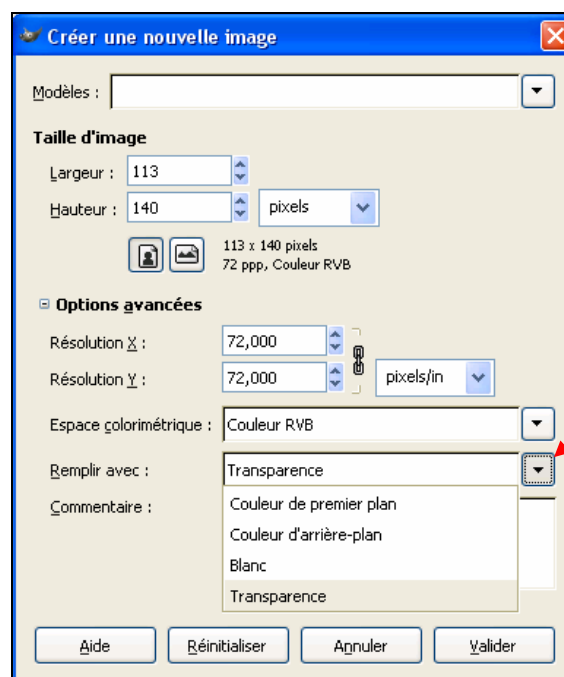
Créer une nouvelle image

Modèles :

Taille d'image

Largeur : 113

Hauteur : 140 pixels

113 x 140 pixels
72 ppp, Couleur RVB

Options avancées

Résolution X : 72,000

Résolution Y : 72,000 pixels/in

Espace colorimétrique : Couleur RVB

Remplir avec : Transparence

Commentaire :

Couleur de premier plan
Couleur d'arrière-plan
Blanc
Transparence

Aide | Réinitialiser | Annuler | Valider